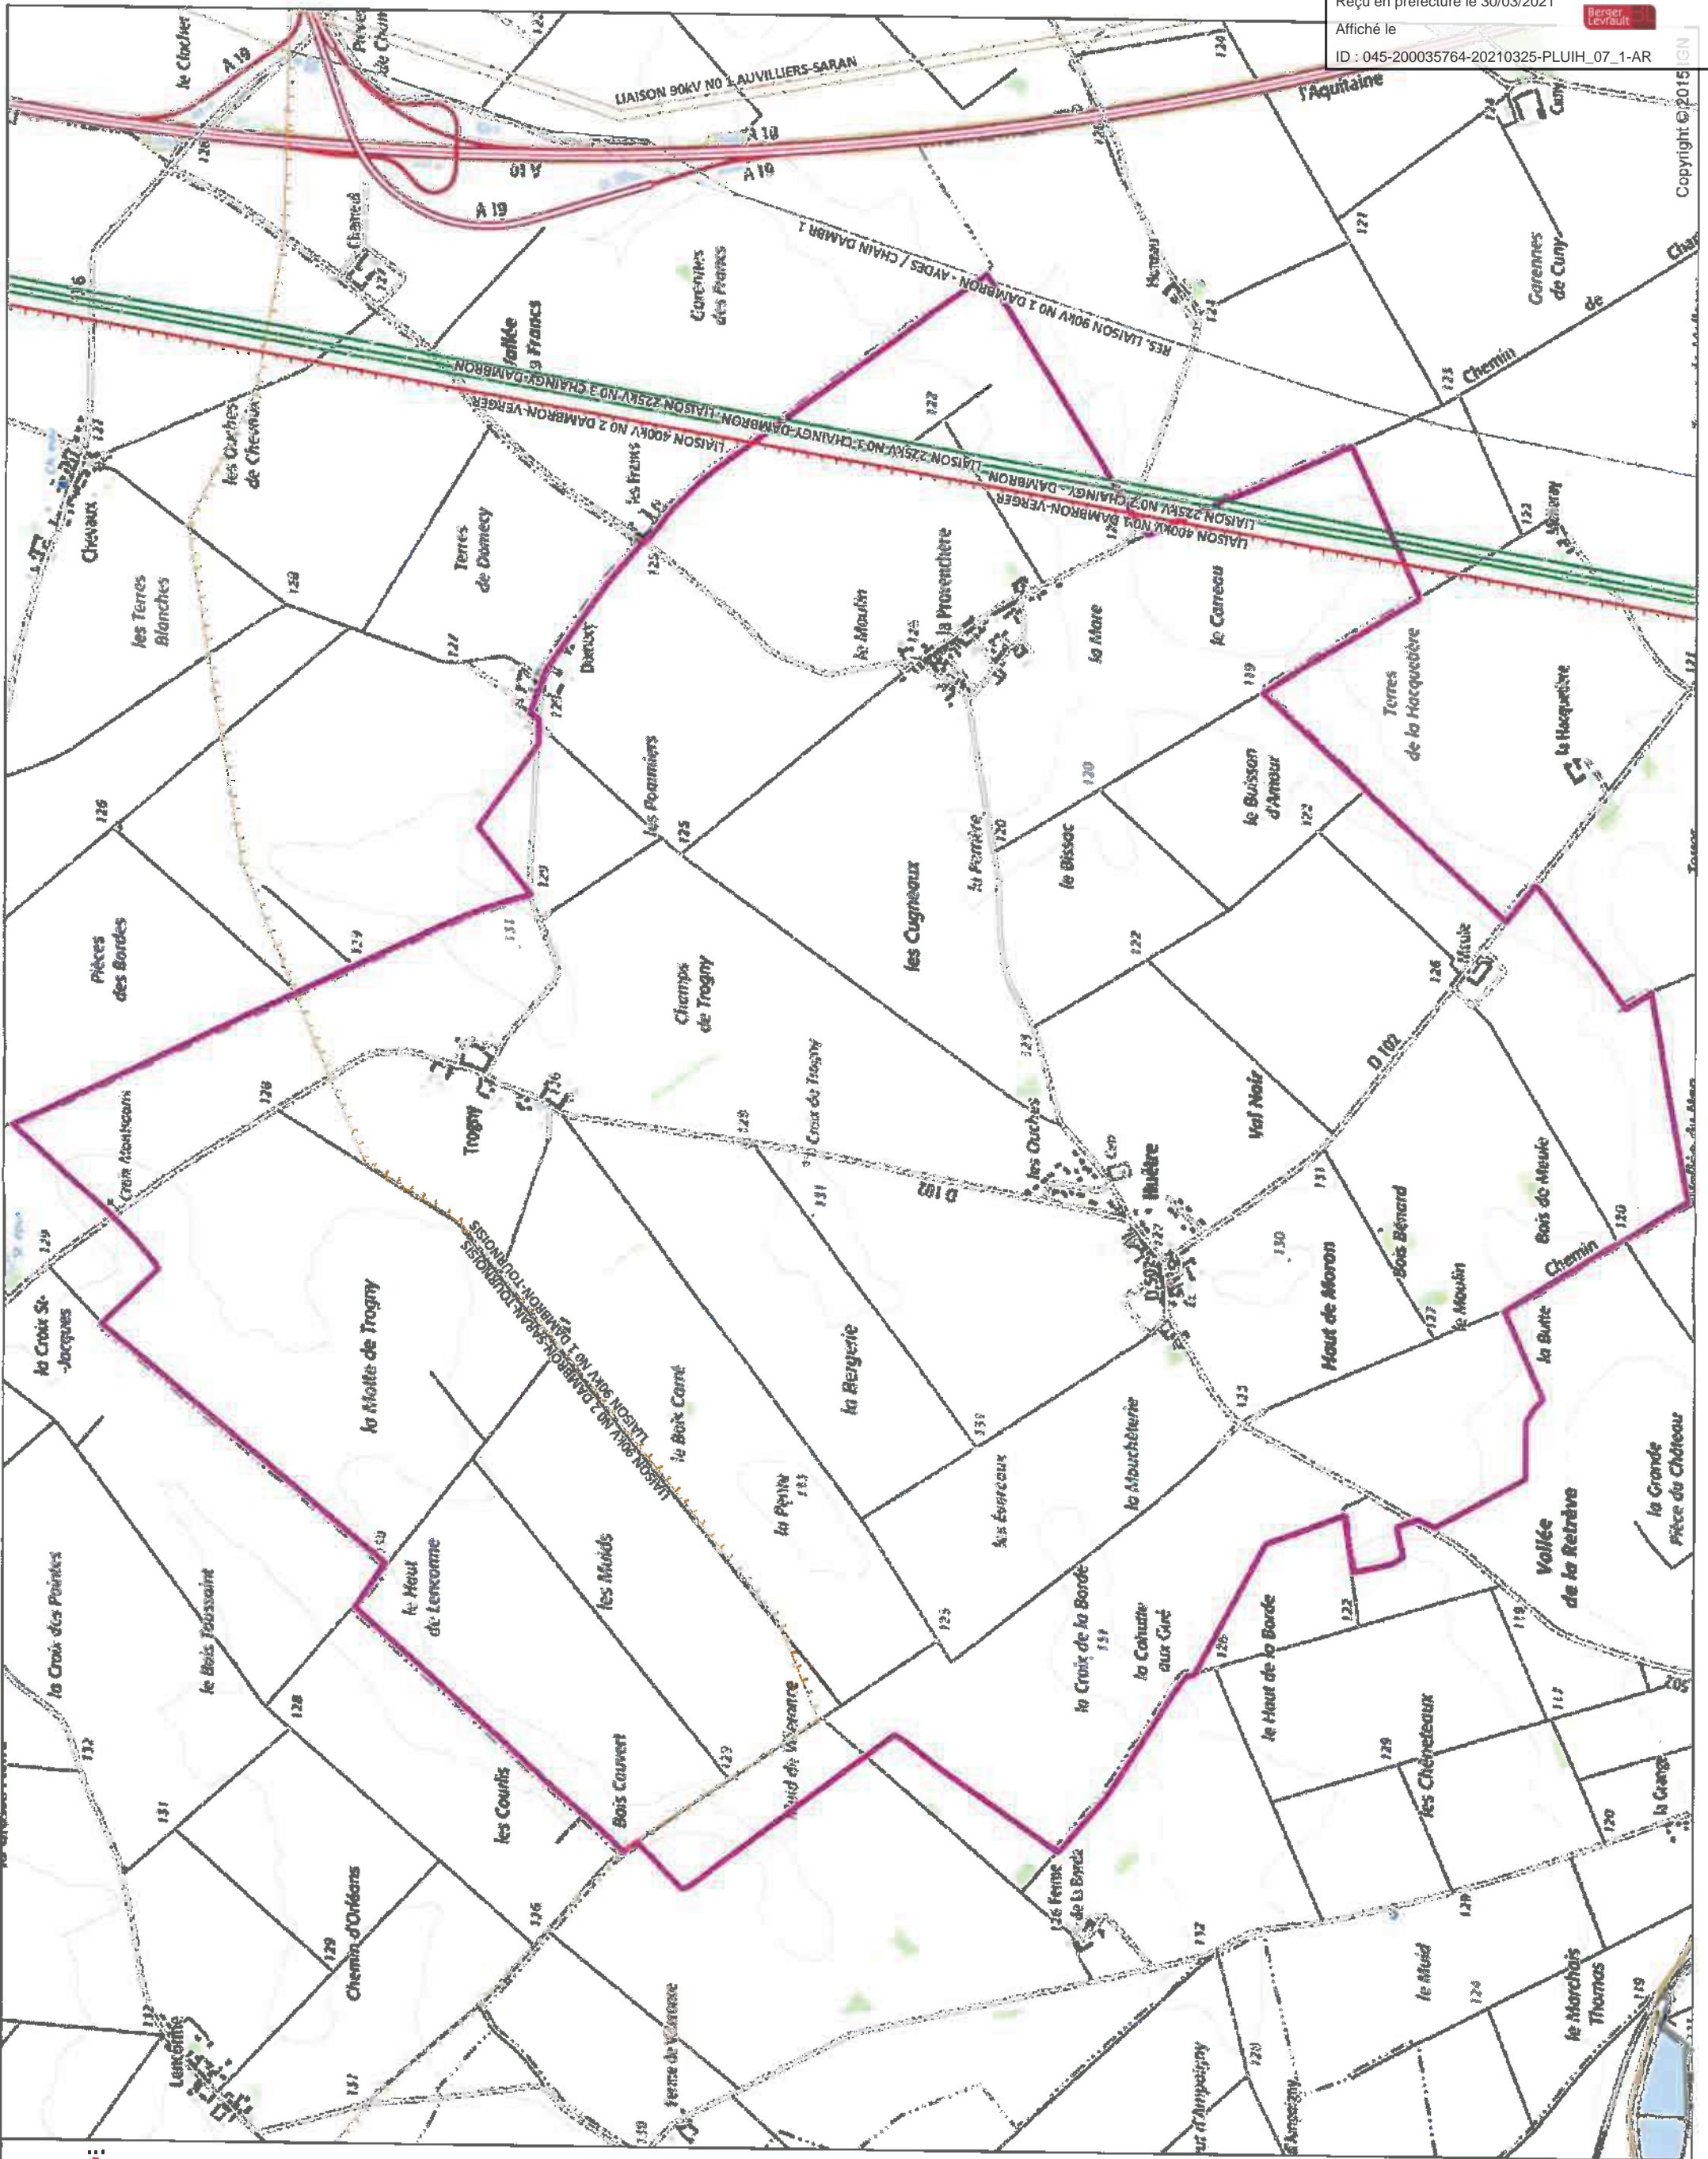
Reçu en préfecture le 30/03/2021
Affiché le
ID : 045-200035764-20210325-PLUIH_07_1-AR
Berger Levrault

Copyright ©2015 IGN

le Clocher
A 19
LIAISON 90kV NO 1 AUVILLIERS-SARAN
l'Aquitaine
A 19
A 19
A 19
Chameul
Garennes des Francs
Garennes de Cuny
Cuny
Chemin de
RES. LIAISON 90kV NO 1 DAMBRON - AYDES / CHAIN DAMBR 1
LIAISON 225kV NO 3 CHAINGY-DAMBRON
LIAISON 400kV NO 2 DAMBRON-VERGER
LIAISON 225kV NO 3 CHAINGY-DAMBRON
LIAISON 225kV NO 2 CHAINGY-DAMBRON
LIAISON 400kV NO 1 DAMBRON-VERGER
Vallée des Francs
les Ouches de Chevaux
Chevaux
les Terres Blanches
Terres de Domecy
les Friches
Domecy
le Moulin
la Provenchère
la Mare
le Carreau
Terres de la Hacquetière
la Hacquetière
les Pommiers
les Cugneaux
la Perrière
le Bissac
le Buisson d'Amour
Pièces des Bordes
Champs de Trogny
Croix de Trogny
Trogny
Croix Montceau
les Ouches
Huêtre
D 102
D 102
Val Noir
Bois Bénard
Bois de Meule
Haut de Moron
le Moulin
Chemin
la Butte
la Croix St-Jacques
la Motte de Trogny
LIAISON 90kV NO 2 DAMBRON-SARAN-TOURNOISIS
LIAISON 90kV NO 1 DAMBRON-TOURNOISIS
le Bois Carré
la Bergerie
la Perrée
les Evereaux
la Mouchetterie
la Grande Pièce du Château
Vallée de la Retrève
le Haut de Lencorne
les Muids
la Croix des Pointes
le Bois Toussaint
la Croix de la Borde
la Cohutte aux Gué
le Haut de la Borde
les Chèveteaux
la Grange
les Coutis
Bois Couvert
Chemin d'Orléans
Ferme de la Borde
le Muid
le Marchais Thomas
Lencorne
Ferme de Lencorne
120 121 122 123 124 125 126 127 128 129 130 131 132 133 105